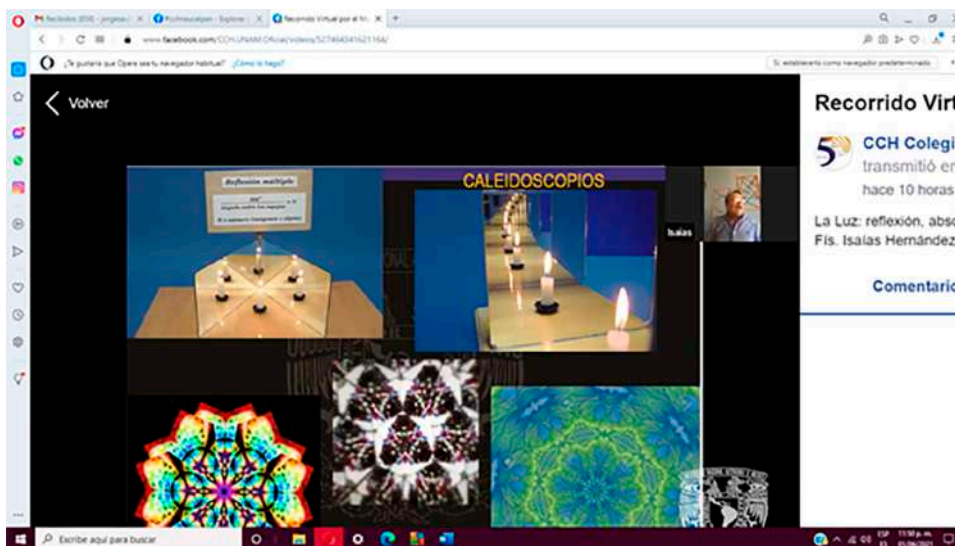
Recibidos (658) - jorgeso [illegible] | #cchnaucalpan - Explore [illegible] | Recorrido Virtual por el Mu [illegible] | +

www.facebook.com/CCH.UNAM.Oficial/videos/527464341621166/

¿Te gustaría que Opera sea tu navegador habitual? ¿Cómo lo hago?

Establecerlo como navegador predeterminado

Volver

Reflexión múltiple

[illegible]

CALEIDOSCOPIOS

Isaías

Recorrido Virt

CCH Colegi

transmitió en

hace 10 horas

La Luz: reflexión, abso

Fís. Isaías Hernández

Comentario

Escribe aquí para buscar

ESP 11:50 p.m. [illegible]